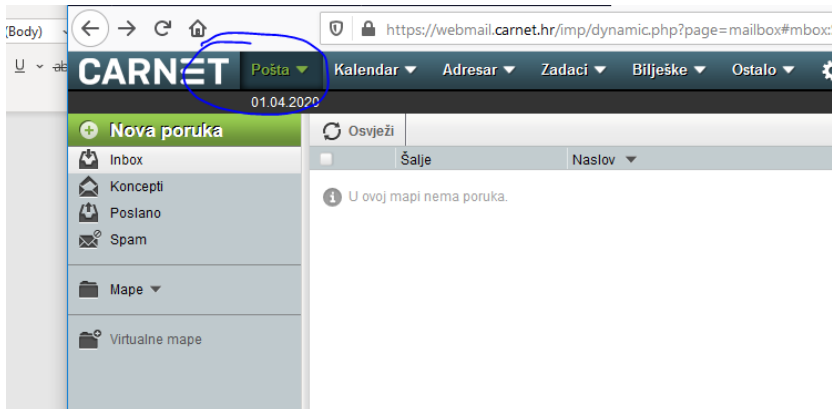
(Body)
U

https://webmail.carnet.hr/imp/dynamic.php?page=mailbox#mbox:

CARNET Pošta ▼ Kalendar ▼ Adresar ▼ Zadaci ▼ Bilješke ▼ Ostalo ▼

01.04.2020

Nova poruka
Inbox
Koncepti
Poslano
Spam

Mape ▼

Virtualne mape

Osvježi

Šalje Naslov ▼

U ovoj mapi nema poruka.